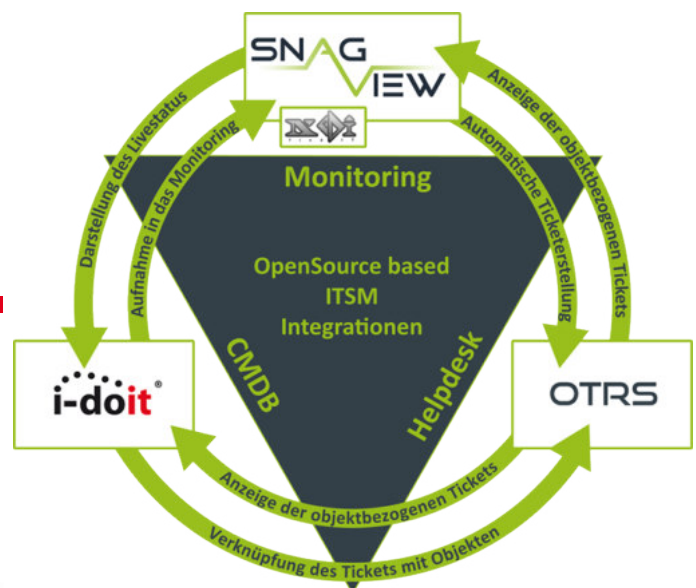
SNAG VIEW

Monitoring

OpenSource based
ITSM
Integrationen

CMDB

Helpdesk

i-doit®

OTRS

Darstellung des Livestatus

Aufnahme in das Monitoring

Anzeige der objektbezogenen Tickets

Automatische Ticketerstellung

Anzeige der objektbezogenen Tickets

Verknüpfung des Tickets mit Objekten